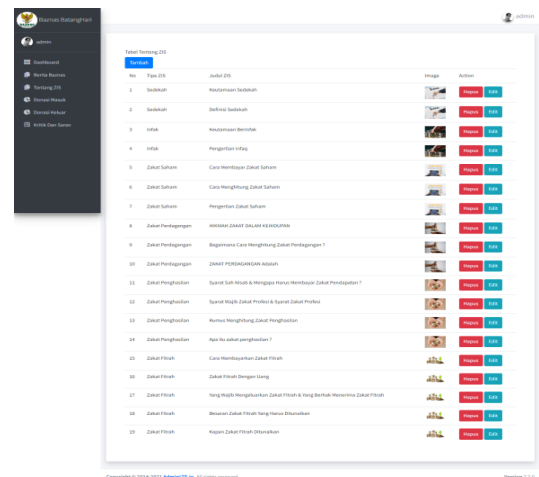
Baznas Balangan

admin

Dashboard
Berita Baznas
Tentang ZIS
Donasi Masuk
Donasi Keluar
Kritik Dan Saran

admin

Tabel Tentang ZIS

Tambah

| No | Tipe ZIS | Judul ZIS | Image | Action |
|---|---|---|---|---|
| 1 | Sedekah | Keutamaan Sedekah | | Hapus Edit |
| 2 | Sedekah | Definisi Sedekah | | Hapus Edit |
| 3 | Infak | Keutamaan Berinfak | | Hapus Edit |
| 4 | Infak | Pengertian Infaq | | Hapus Edit |
| 5 | Zakat Saham | Cara Membayar Zakat Saham | | Hapus Edit |
| 6 | Zakat Saham | Cara Menghitung Zakat Saham | | Hapus Edit |
| 7 | Zakat Saham | Pengertian Zakat Saham | | Hapus Edit |
| 8 | Zakat Perdagangan | HIKMAH ZAKAT DALAM KEHIDUPAN | | Hapus Edit |
| 9 | Zakat Perdagangan | Bagaimana Cara Menghitung Zakat Perdagangan ? | | Hapus Edit |
| 10 | Zakat Perdagangan | ZAKAT PERDAGANGAN Adalah | | Hapus Edit |
| 11 | Zakat Penghasilan | Syarat Sah Nisab & Mengapa Harus Membayar Zakat Pendapatan ? | | Hapus Edit |
| 12 | Zakat Penghasilan | Syarat Wajib Zakat Profesi & Syarat Zakat Profesi | | Hapus Edit |
| 13 | Zakat Penghasilan | Rumus Menghitung Zakat Penghasilan | | Hapus Edit |
| 14 | Zakat Penghasilan | Apa itu zakat penghasilan ? | | Hapus Edit |
| 15 | Zakat Fitrah | Cara Membayarkan Zakat Fitrah | | Hapus Edit |
| 16 | Zakat Fitrah | Zakat Fitrah Dengan Uang | | Hapus Edit |
| 17 | Zakat Fitrah | Yang Wajib Mengeluarkan Zakat Fitrah & Yang Berhak Menerima Zakat Fitrah | | Hapus Edit |
| 18 | Zakat Fitrah | Besaran Zakat Fitrah Yang Harus Dikeluarkan | | Hapus Edit |
| 19 | Zakat Fitrah | Kapan Zakat Fitrah Ditunaikan | | Hapus Edit |

Copyright © 2019-2022 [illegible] All rights reserved.

Version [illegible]